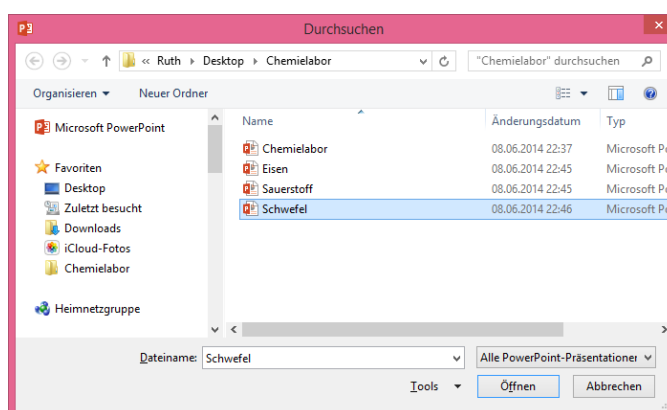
Durchsuchen

« Ruth › Desktop › Chemielabor

"Chemielabor" durchsuchen

Organisieren ▾ Neuer Ordner

Microsoft PowerPoint

Favoriten
Desktop
Zuletzt besucht
Downloads
iCloud-Fotos
Chemielabor

Heimnetzgruppe

| Name | Änderungsdatum | Typ |
|---|---|---|
| Chemielabor | 08.06.2014 22:37 | Microsoft Po |
| Eisen | 08.06.2014 22:45 | Microsoft Po |
| Sauerstoff | 08.06.2014 22:45 | Microsoft Po |
| Schwefel | 08.06.2014 22:46 | Microsoft Po |

Dateiname: Schwefel

Alle PowerPoint-Präsentationen

Tools ▾

Öffnen

Abbrechen